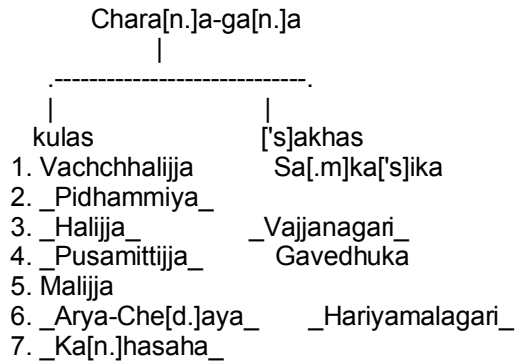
Chara[n.]a-ga[n.]a

kulas

['s]akhas

| kulas | ['s]akhas |
|---|---|
| 1. Vachchhalijja | Sa[.m]ka['s]ika |
| 2. _Pidhammiya_ | |
| 3. _Halijja_ | _Vajjanagari_ |
| 4. _Pusamittijja_ | Gavedhuka |
| 5. Malijja | |
| 6. _Arya-Che[d.]aya_ | _Hariyamalagari_ |
| 7. _Ka[n.]hasaha_ | |